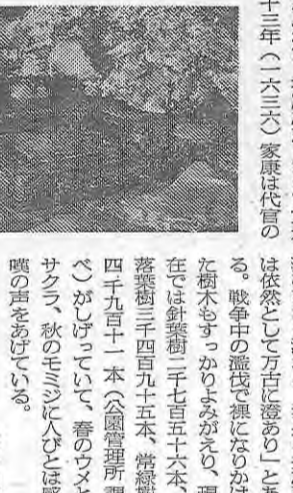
十三年（一六三六）家康は代官の

は依然として万古に澄めり」とあ
る。戦争中の濫伐で裸になりかけ
た樹木もすっかりよみがえり、現
在では針葉樹二千七百五十六本、
落葉樹三千四百九十五本、常緑樹
四千九百十一本（公園管理所調
べ）がしげっていて、春のウメと
サクラ、秋のモミジに人びとは感
嘆の声をあげている。